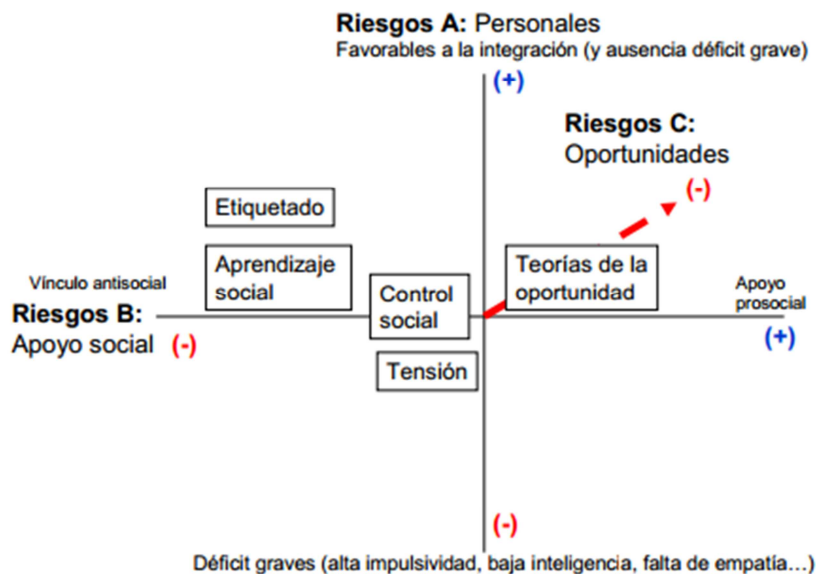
**Riesgos A:** Personales
Favorables a la integración (y ausencia déficit grave)

(+)

**Riesgos C:**
Oportunidades

(-)

Etiquetado

Aprendizaje social

Vínculo antisocial

**Riesgos B:**
Apoyo social (-)

Control social

Teorías de la oportunidad

Apoyo prosocial

(+)

Tensión

(-)

Déficit graves (alta impulsividad, baja inteligencia, falta de empatía…)